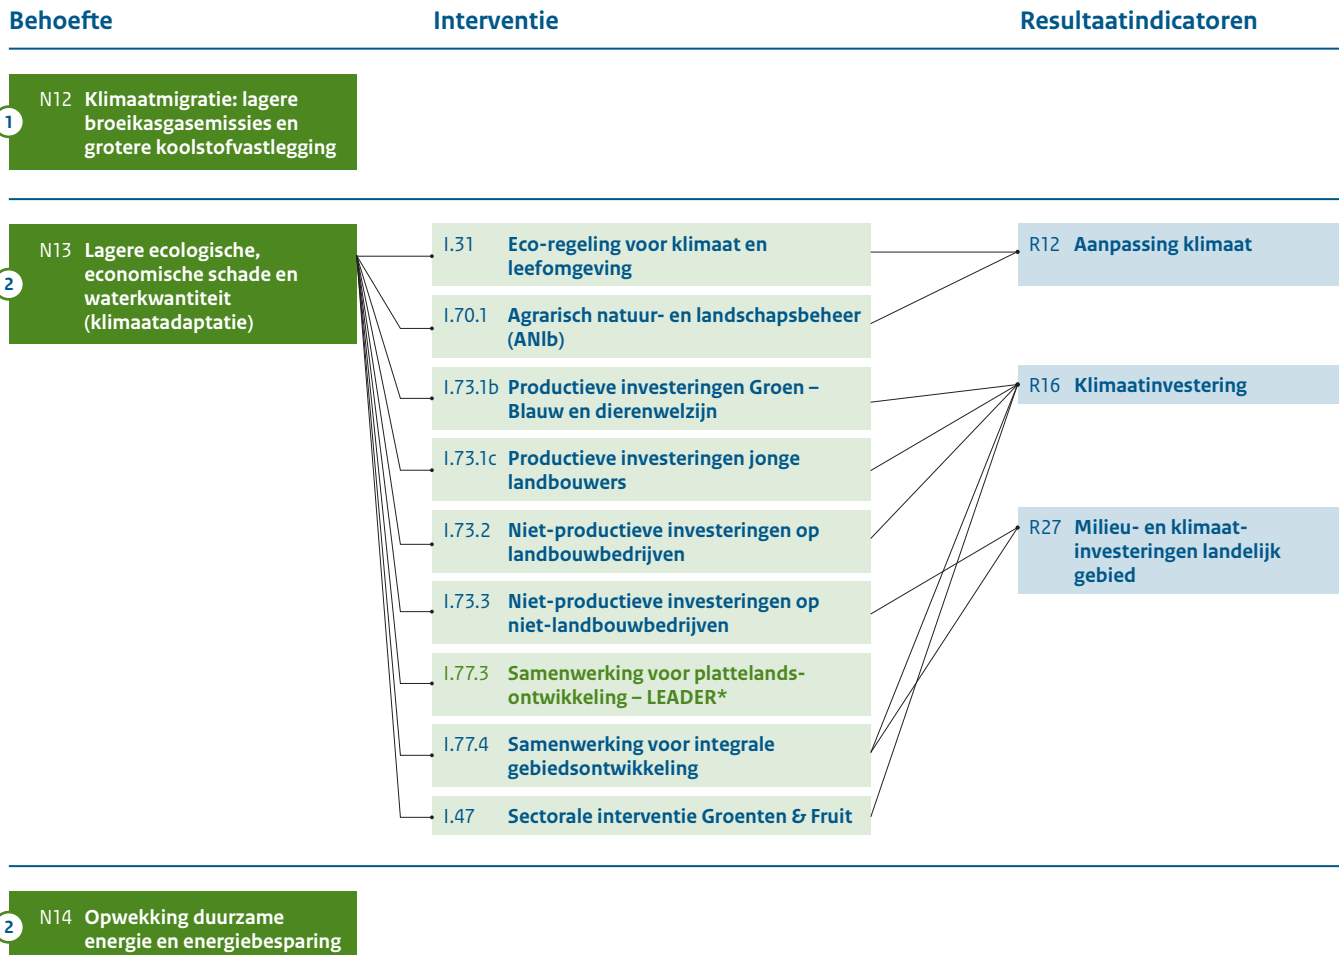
Behoefte

Interventie

Resultaatindicatoren

1 N12 Klimaatmigratie: lagere broeikasgasemissies en grotere koolstofvastlegging

2 N13 Lagere ecologische, economische schade en waterkwantiteit (klimaatadaptatie)

I.31 Eco-regeling voor klimaat en leefomgeving

I.70.1 Agrarisch natuur- en landschapsbeheer (ANlb)

I.73.1b Productieve investeringen Groen – Blauw en dierenwelzijn

I.73.1c Productieve investeringen jonge landbouwers

I.73.2 Niet-productieve investeringen op landbouwbedrijven

I.73.3 Niet-productieve investeringen op niet-landbouwbedrijven

I.77.3 Samenwerking voor plattelandsontwikkeling – LEADER*

I.77.4 Samenwerking voor integrale gebiedsontwikkeling

I.47 Sectorale interventie Groenten & Fruit

R12 Aanpassing klimaat

R16 Klimaatinvestering

R27 Milieu- en klimaatinvesteringen landelijk gebied

2 N14 Opwekking duurzame energie en energiebesparing